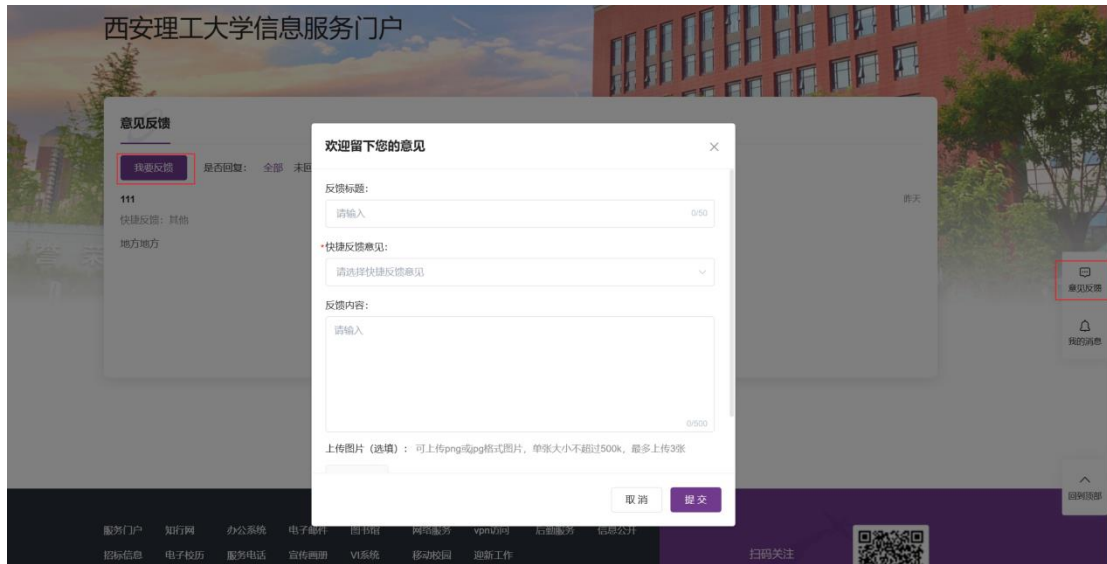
西安理工大学信息服务门户

意见反馈

我要反馈 是否回复: 全部 未回

111

快捷反馈: 其他

地方地方

昨天

欢迎留下您的意见

反馈标题:

请输入 0/50

*快捷反馈意见:

请选择快捷反馈意见

反馈内容:

请输入

0/500

上传图片（选填）: 可上传png或jpg格式图片，单张大小不超过500k，最多上传3张

取消 提交

意见反馈

我的消息

回到顶部

服务门户 知行网 办公系统 电子邮件 图书馆 网络服务 vpn访问 后勤服务 信息公开

招标信息 电子校历 服务电话 宣传画册 VI系统 移动校园 迎新工作

扫码关注